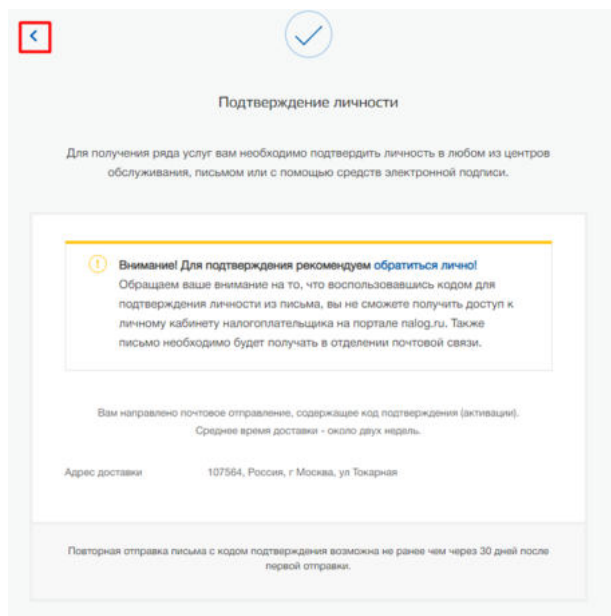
Подтверждение личности

Для получения ряда услуг вам необходимо подтвердить личность в любом из центров обслуживания, письмом или с помощью средств электронной подписи.

Внимание! Для подтверждения рекомендуем обратиться лично! Обращаем ваше внимание на то, что воспользовавшись кодом для подтверждения личности из письма, вы не сможете получить доступ к личному кабинету налогоплательщика на портале nalog.ru. Также письмо необходимо будет получать в отделении почтовой связи.

Вам направлено почтовое отправление, содержащее код подтверждения (активации). Среднее время доставки - около двух недель.

Адрес доставки 107564, Россия, г Москва, ул Токарная

Повторная отправка письма с кодом подтверждения возможна не ранее чем через 30 дней после первой отправки.